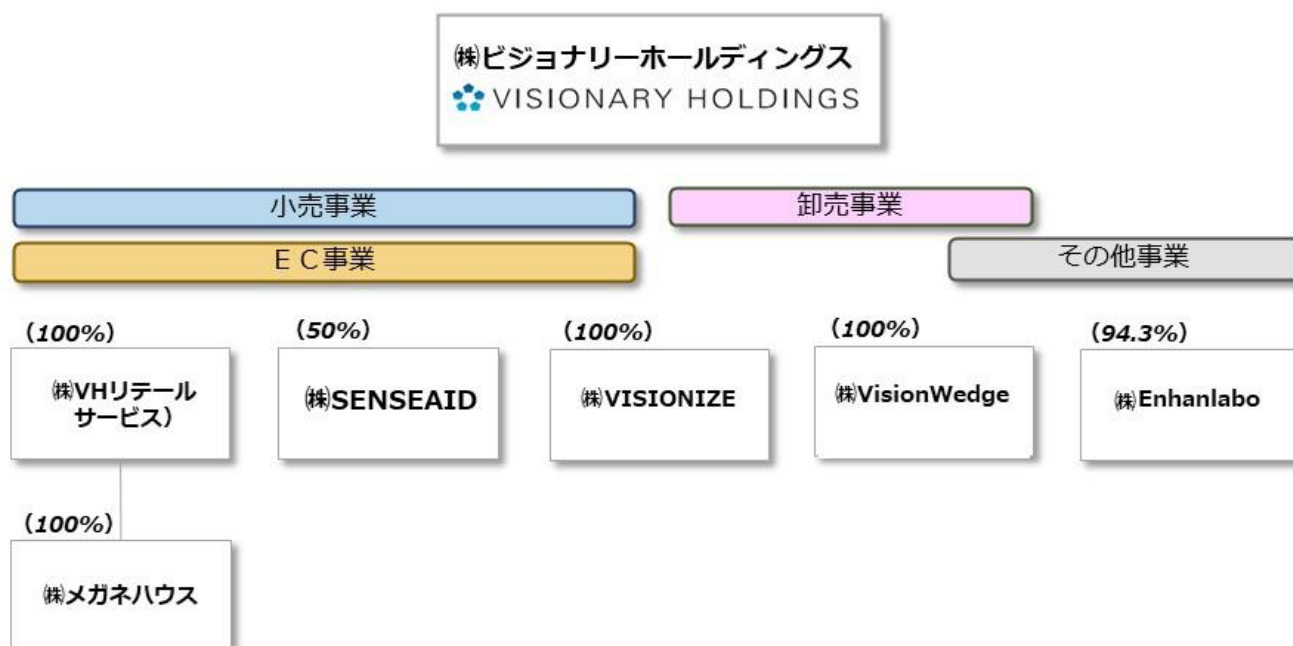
㈱ビジョナリーホールディングス
VISIONARY HOLDINGS

小売事業
卸売事業
ＥＣ事業
その他事業

(100%)
㈱VHリテールサービス）

(50%)
㈱SENSEAID

(100%)
㈱VISIONIZE

(100%)
㈱VisionWedge

(94.3%)
㈱Enhanlabo

(100%)
㈱メガネハウス